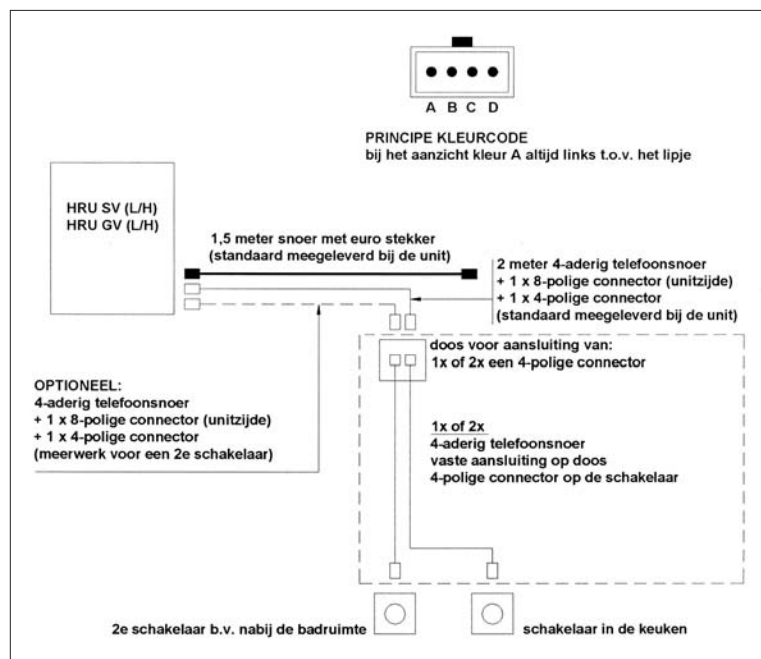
A B C D

PRINCIPE KLEURCODE
bij het aanzicht kleur A altijd links t.o.v. het lipje

HRU SV (L/H)
HRU GV (L/H)

1,5 meter snoer met euro stekker
(standaard meegeleverd bij de unit)

2 meter 4-aderig telefoonsnoer
+ 1 x 8-polige connector (unitzijde)
+ 1 x 4-polige connector
(standaard meegeleverd bij de unit)

doos voor aansluiting van:
1x of 2x een 4-polige connector

OPTIONEEL:
4-aderig telefoonsnoer
+ 1 x 8-polige connector (unitzijde)
+ 1 x 4-polige connector
(meerwerk voor een 2e schakelaar)

1x of 2x
4-aderig telefoonsnoer
vaste aansluiting op doos
4-polige connector op de schakelaar

2e schakelaar b.v. nabij de badruimte

schakelaar in de keuken